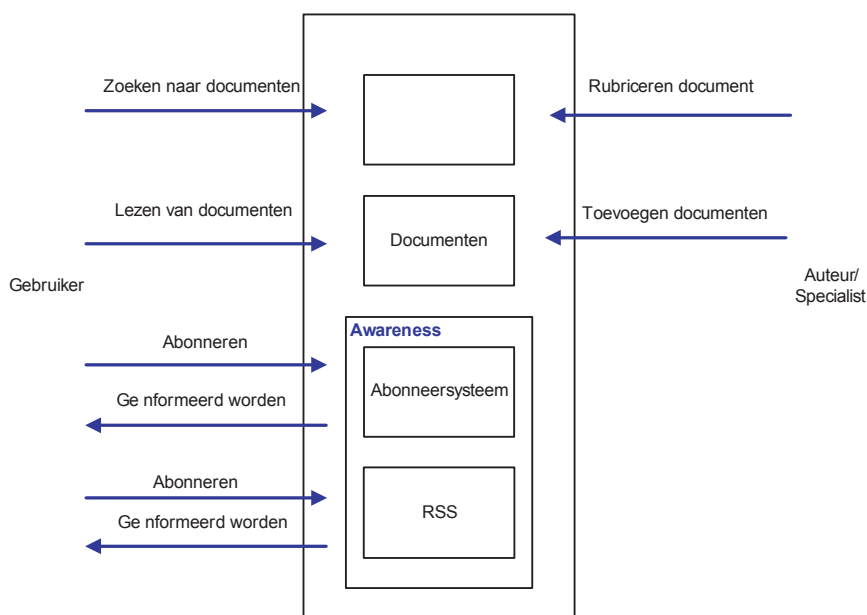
Zoeken naar documenten

Rubriceren document

Lezen van documenten

Documenten

Toevoegen documenten

Gebruiker

Auteur/ Specialist

Awareness

Abonneren

Abonneersysteem

Ge nformeerd worden

Abonneren

RSS

Ge nformeerd worden